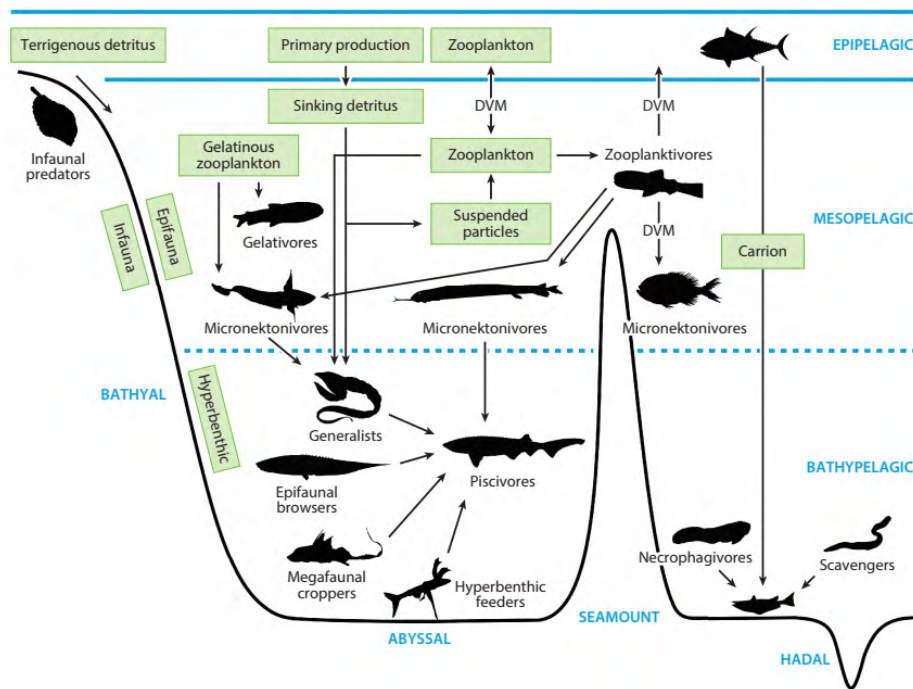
Terrigenous detritus

Primary production

Zooplankton

EPIPELAGIC

Sinking detritus

DVM

DVM

Infaunal predators

Gelatinous zooplankton

Zooplankton

Zooplanktivores

Infauna

Epifauna

Gelativores

Suspended particles

MESOPELAGIC

DVM

Carrion

Micronektonivores

Micronektonivores

Micronektonivores

BATHYAL

Hyperbenthic

Generalists

Piscivores

BATHYPELAGIC

Epifaunal browsers

Necrophagivores

Scavengers

Megafaunal croppers

Hyperbenthic feeders

SEAMOUNT

ABYSSAL

HADAL